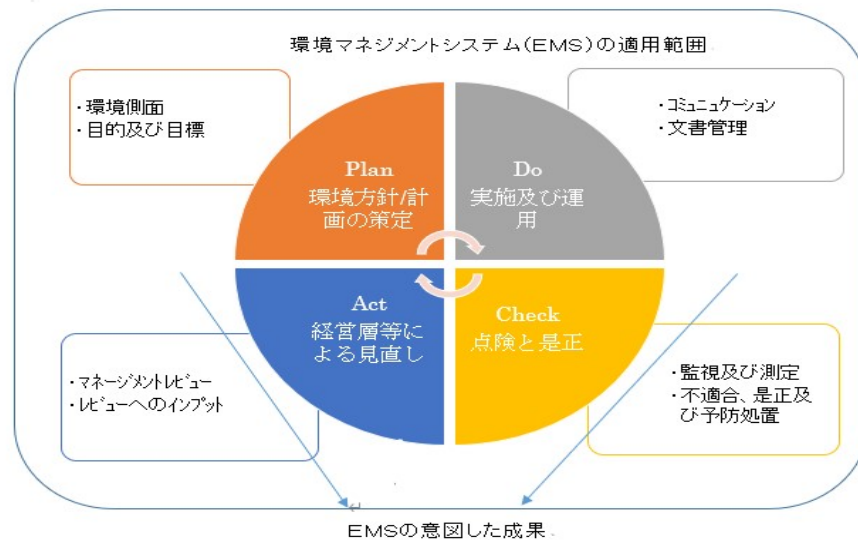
環境マネジメントシステム(EMS)の適用範囲

・環境側面
・目的及び目標

・コミュニケーション
・文書管理

Plan
環境方針/計画の策定

Do
実施及び運用

Act
経営層等による見直し

Check
点険と是正

・マネージメントレビュー
・レビューへのインプット

・監視及び測定
・不適合、是正及び予防処置

EMSの意図した成果